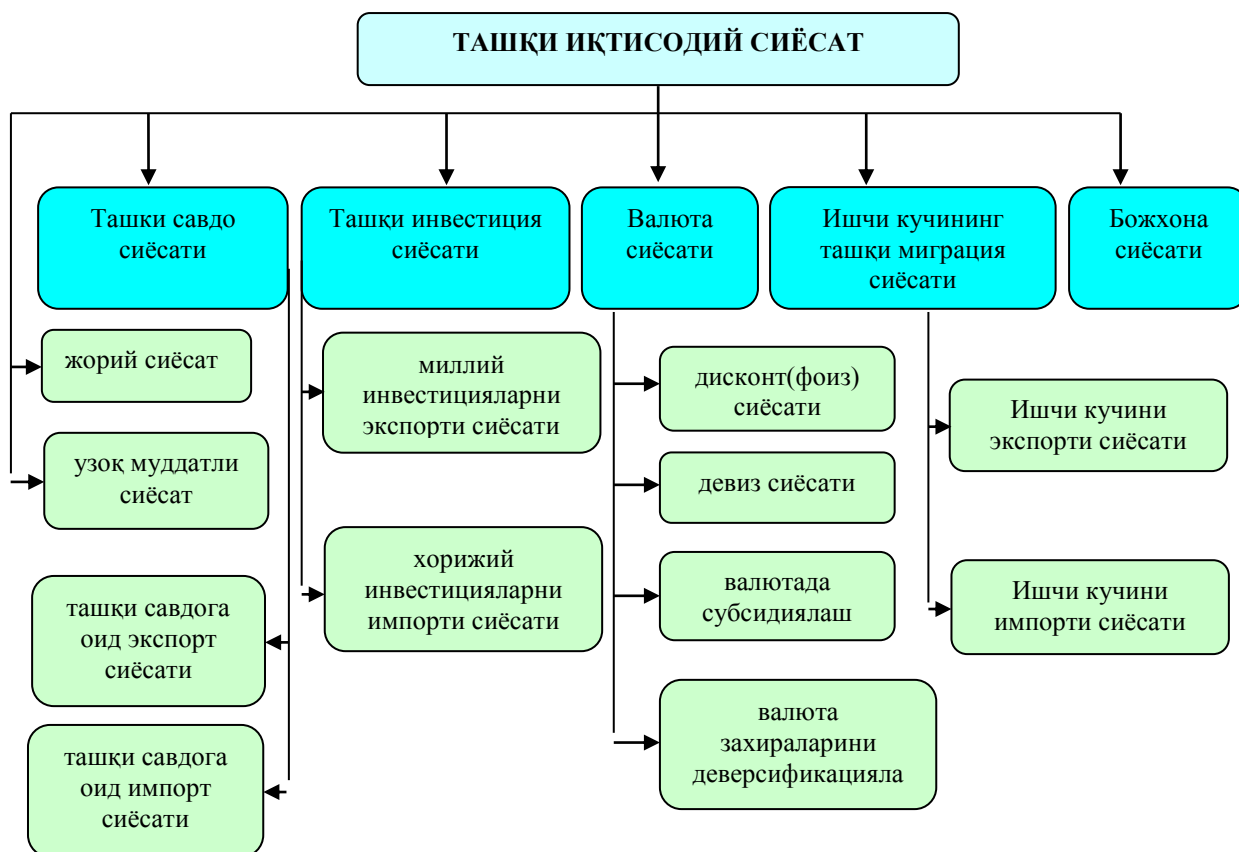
ТАШҚИ ИҚТИСОДИЙ СИЁСАТ

Ташки савдо сиёсати

Ташқи инвестиция сиёсати

Валюта сиёсати

Ишчи кучининг ташқи миграция сиёсати

Божхона сиёсати

жорий сиёсат

узоқ муддатли сиёсат

ташқи савдога оид экспорт сиёсати

ташқи савдога оид импорт сиёсати

миллий инвестицияларни экспорти сиёсати

хорижий инвестицияларни импорти сиёсати

дисконт(фоиз) сиёсати

девиз сиёсати

валютада субсидиялаш

валюта захираларини деверсификацияла

Ишчи кучини экспорти сиёсати

Ишчи кучини импорти сиёсати